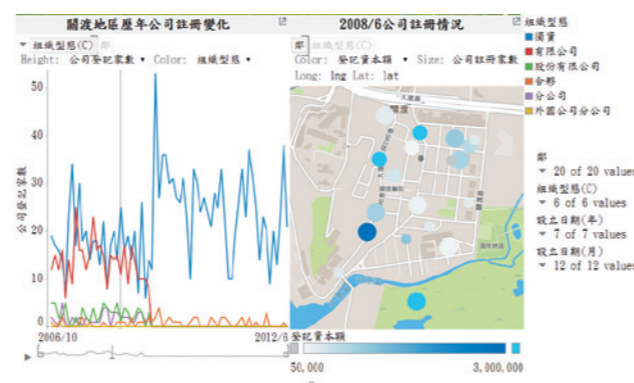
關渡地區歷年公司註冊變化

▼ 組織型態(C) 鄰

Height: 公司登記家數 ▼ Color: 組織型態 ▼

公司登記家數

50

40

30

20

10

0

2006/10

2012/6

2008/6公司註冊情況

鄰

Color: 登記資本額 ▼ Size: 公司註冊家數 ▼

Long: lng Lat: lat

登記資本額

50,000

3,000,000

組織型態

獨資

有限公司

股份有限公司

合夥

分公司

外國公司分公司

鄰

▼ 20 of 20 values

組織型態(C)

▼ 6 of 6 values

設立日期(年)

▼ 7 of 7 values

設立日期(月)

▼ 12 of 12 values